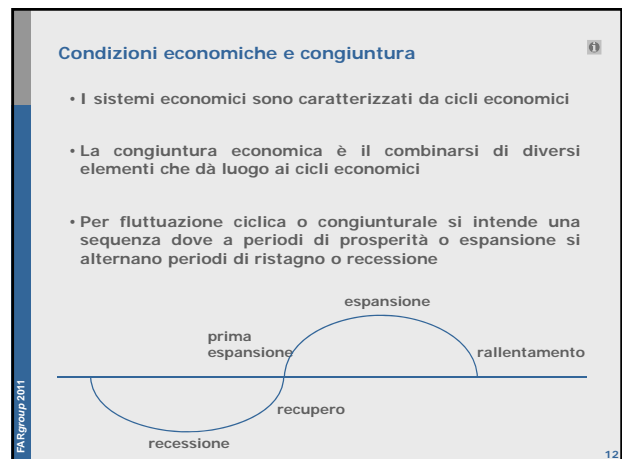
Condizioni economiche e congiuntura

• I sistemi economici sono caratterizzati da cicli economici

• La congiuntura economica è il combinarsi di diversi elementi che dà luogo ai cicli economici

• Per fluttuazione ciclica o congiunturale si intende una sequenza dove a periodi di prosperità o espansione si alternano periodi di ristagno o recessione

espansione

prima espansione

rallentamento

recupero

recessione

FARgroup 2011

12